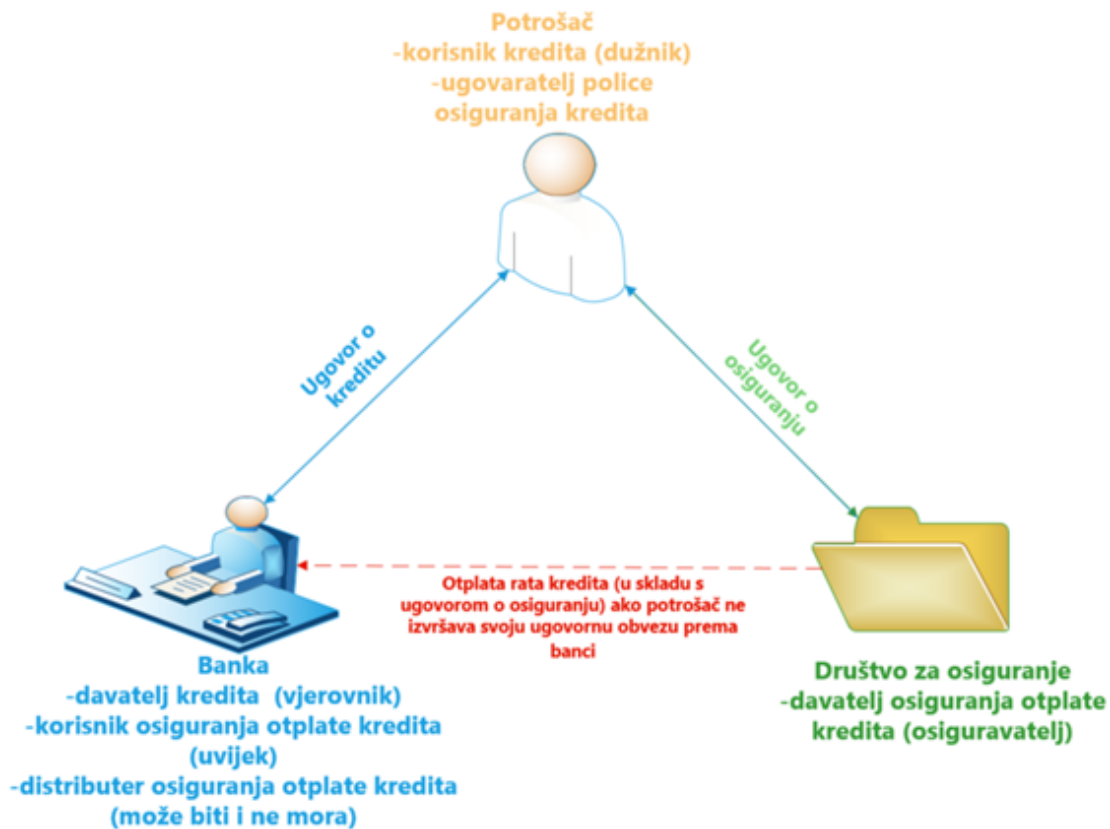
Potrošač
-korisnik kredita (dužnik)
-ugovaratelj police osiguranja kredita

Ugovor o kreditu

Ugovor o osiguranju

Otplata rata kredita (u skladu s ugovorom o osiguranju) ako potrošač ne izvršava svoju ugovornu obvezu prema banci

Banka
-davatelj kredita (vjerovnik)
-korisnik osiguranja otplate kredita (uvijek)
-distributer osiguranja otplate kredita (može biti i ne mora)

Društvo za osiguranje
-davatelj osiguranja otplate kredita (osiguravatelj)